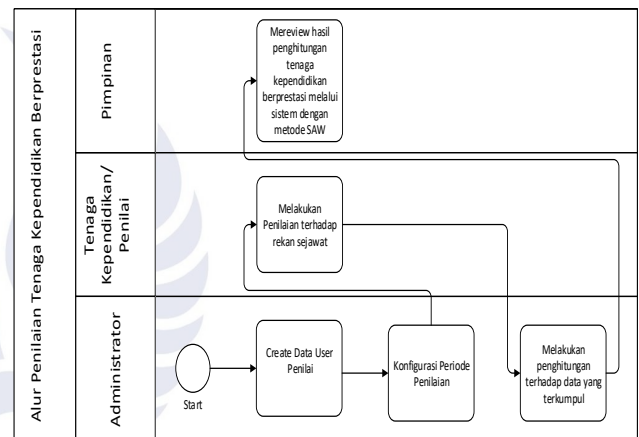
Alur Penilaian Tenaga Kependidikan Berprestasi

Pimpinan

Mereview hasil penghitungan tenaga kependidikan berprestasi melalui sistem dengan metode SAW

Tenaga Kependidikan/ Penilai

Melakukan Penilaian terhadap rekan sejawat

Administrator

Start

Create Data User Penilai

Konfigurasi Periode Penilaian

Melakukan penghitungan terhadap data yang terkumpul